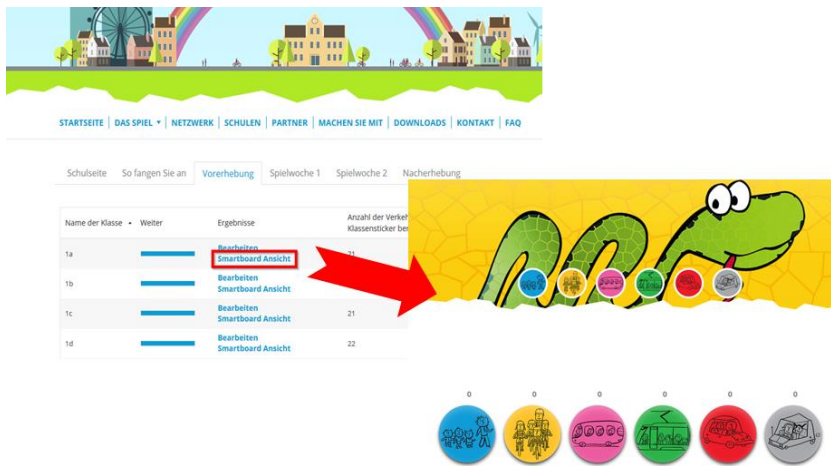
STARTSEITE | DAS SPIEL ▾ | NETZWERK | SCHULEN | PARTNER | MACHEN SIE MIT | DOWNLOADS | KONTAKT | FAQ

Schulseite | So fangen Sie an | Vorerhebung | Spielwoche 1 | Spielwoche 2 | Nacherhebung

| Name der Klasse ▴ | Weiter | Ergebnisse | Anzahl der Verkeh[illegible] Klassensticker be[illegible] |
|---|---|---|---|
| 1a | | Bearbeiten Smartboard Ansicht | 21 |
| 1b | | Bearbeiten Smartboard Ansicht | |
| 1c | | Bearbeiten Smartboard Ansicht | 21 |
| 1d | | Bearbeiten Smartboard Ansicht | 22 |

0 0 0 0 0 0